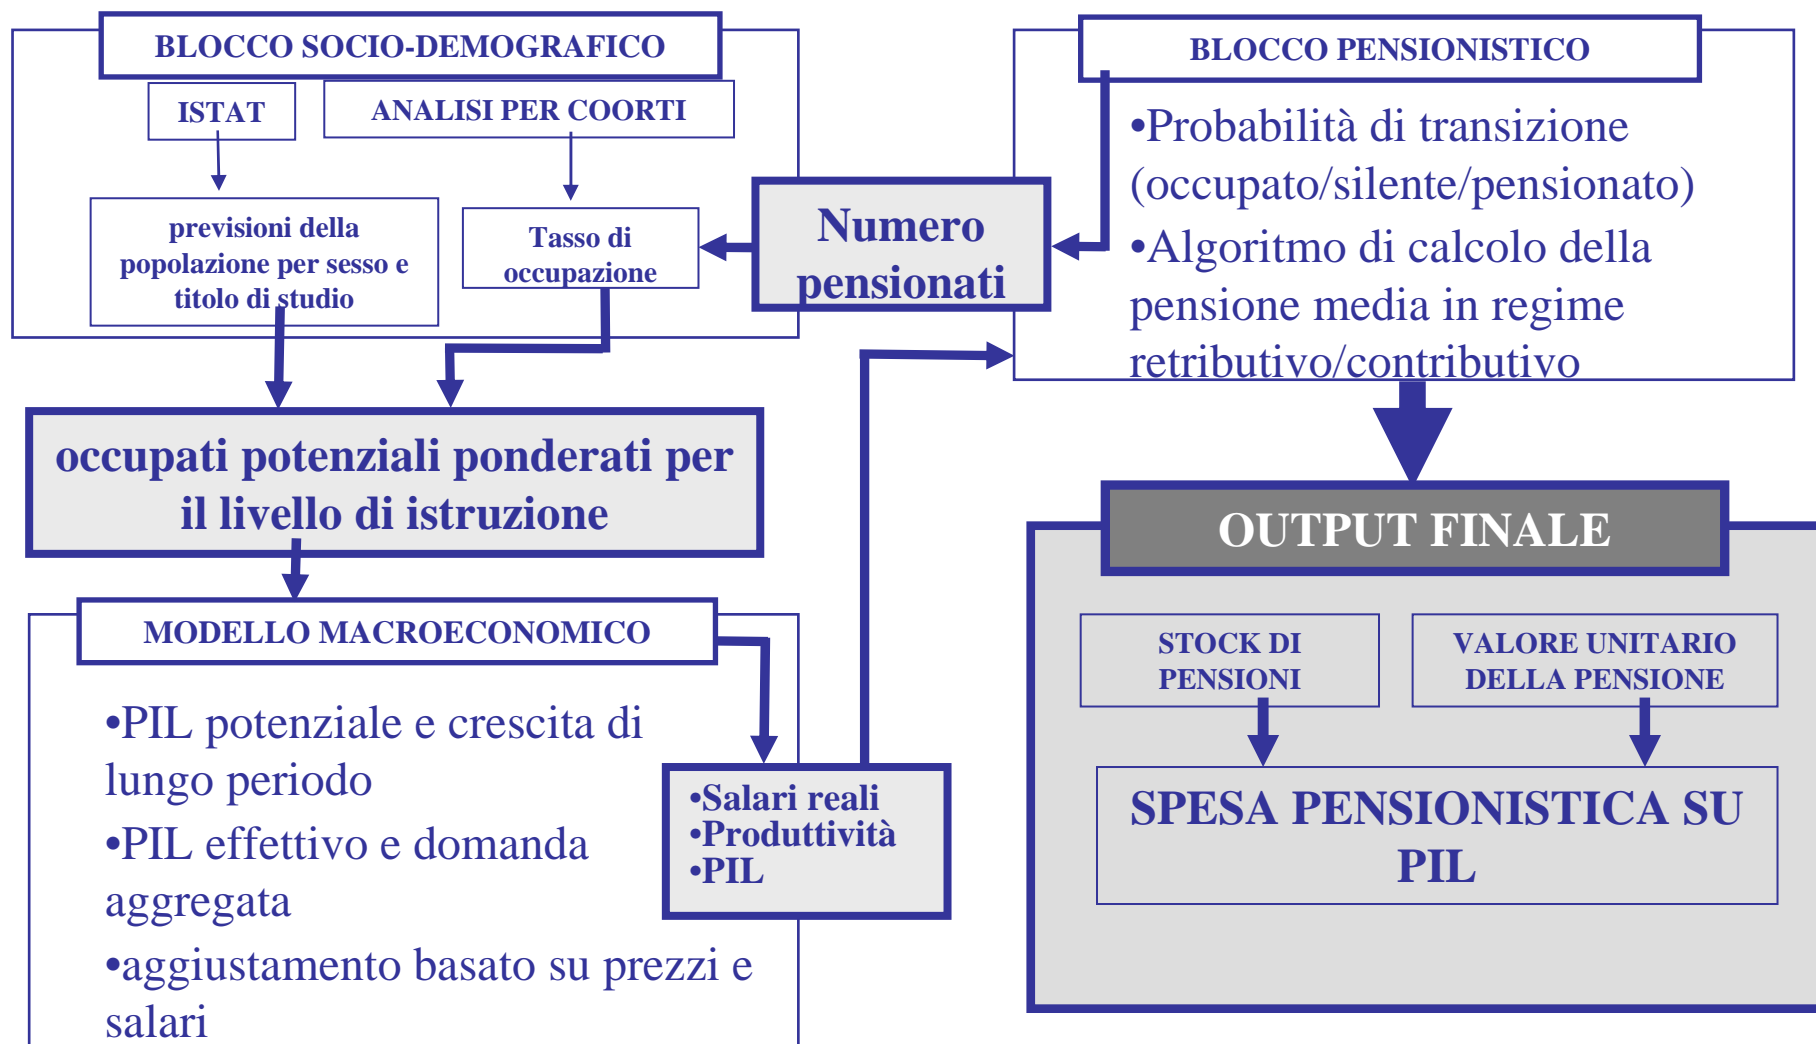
BLOCCO SOCIO-DEMOGRAFICO

ISTAT

ANALISI PER COORTI

previsioni della popolazione per sesso e titolo di studio

Tasso di occupazione

Numero pensionati

BLOCCO PENSIONISTICO

•Probabilità di transizione (occupato/silente/pensionato)

•Algoritmo di calcolo della pensione media in regime retributivo/contributivo

occupati potenziali ponderati per il livello di istruzione

MODELLO MACROECONOMICO

•PIL potenziale e crescita di lungo periodo

•PIL effettivo e domanda aggregata

•aggiustamento basato su prezzi e salari

•Salari reali
•Produttività
•PIL

OUTPUT FINALE

STOCK DI PENSIONI

VALORE UNITARIO DELLA PENSIONE

SPESA PENSIONISTICA SU PIL